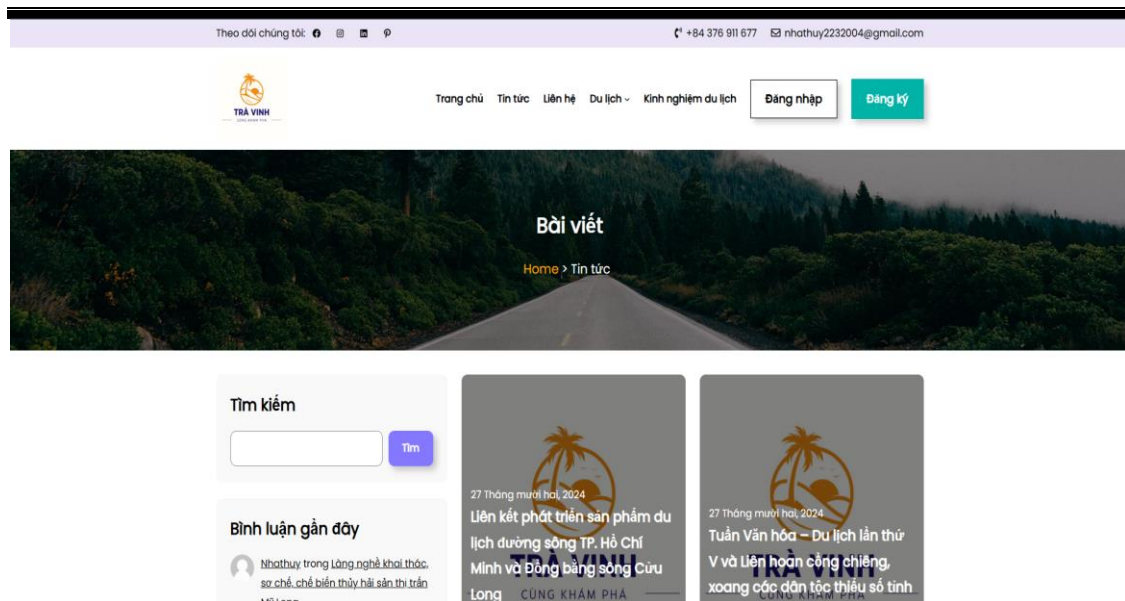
Theo dõi chúng tôi:

+84 376 911 677 nhathuy2232004@gmail.com

TRÀ VINH
CÙNG KHÁM PHÁ

Trang chủ Tin tức Liên hệ Du lịch Kinh nghiệm du lịch Đăng nhập Đăng ký

Bài viết

Home > Tin tức

Tìm kiếm

Tìm

Bình luận gần đây

Nhathuy trong Làng nghề khai thác, sơ chế, chế biến thủy hải sản thị trấn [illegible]

27 Tháng mười hai, 2024
Liên kết phát triển sản phẩm du lịch đường sông TP. Hồ Chí Minh và Đồng bằng sông Cửu Long

TRÀ VINH
CÙNG KHÁM PHÁ

27 Tháng mười hai, 2024
Tuần Văn hóa – Du lịch lần thứ V và Liên hoan cồng chiêng, xoang các dân tộc thiểu số tỉnh

TRÀ VINH
CÙNG KHÁM PHÁ